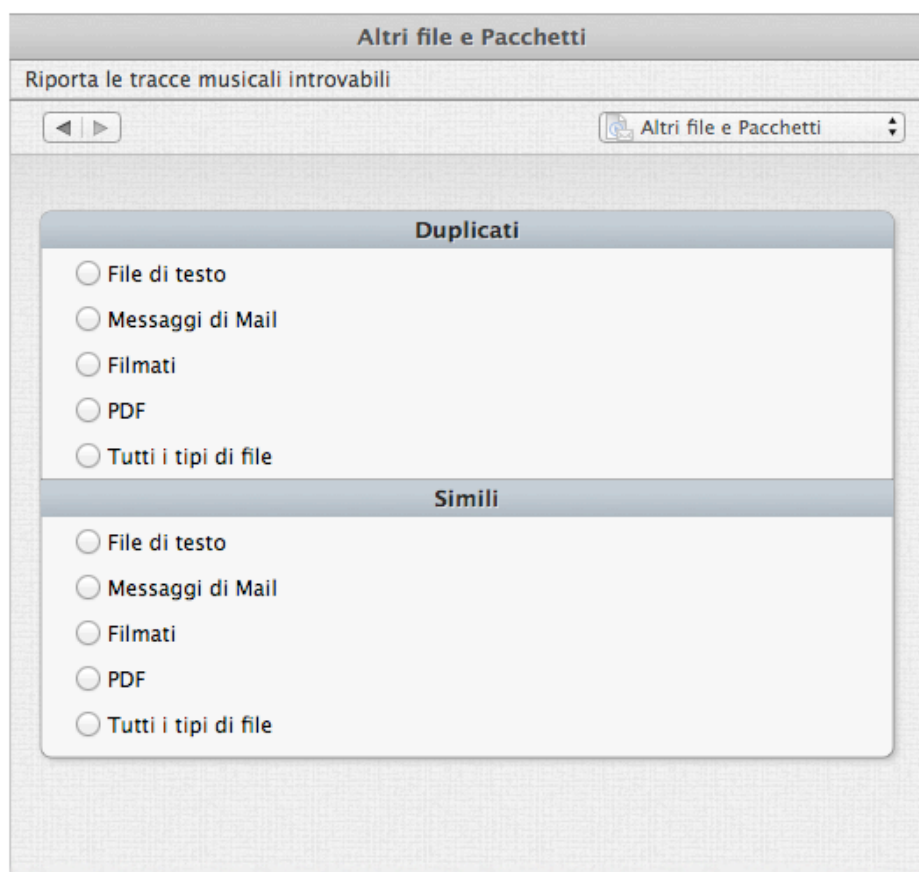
Altri file e Pacchetti

Riporta le tracce musicali introvabili

Altri file e Pacchetti

Duplicati

File di testo

Messaggi di Mail

Filmati

PDF

Tutti i tipi di file

Simili

File di testo

Messaggi di Mail

Filmati

PDF

Tutti i tipi di file